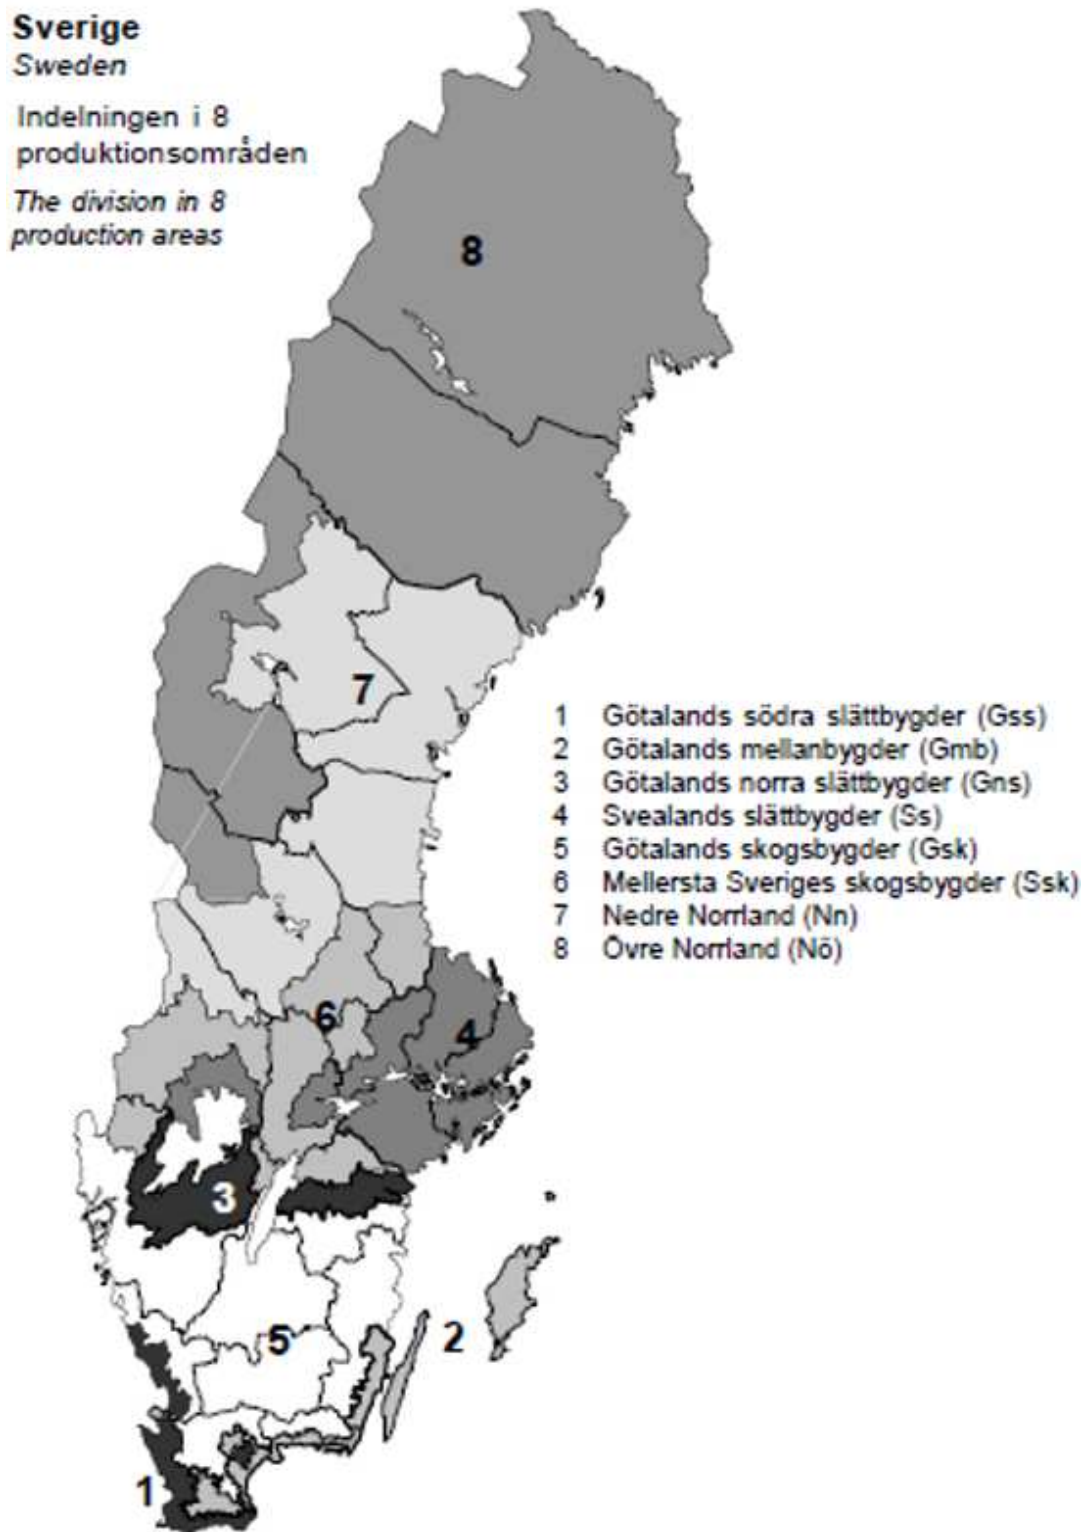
**Sverige**
*Sweden*

Indelningen i 8 produktionsområden

*The division in 8 production areas*

8

7

1 Götalands södra slättbygder (Gss)
2 Götalands mellanbygder (Gmb)
3 Götalands norra slättbygder (Gns)
4 Svealands slättbygder (Ss)
5 Götalands skogsbygder (Gsk)
6 Mellersta Sveriges skogsbygder (Ssk)
7 Nedre Norrland (Nn)
8 Övre Norrland (Nö)

6

4

3

5

2

1